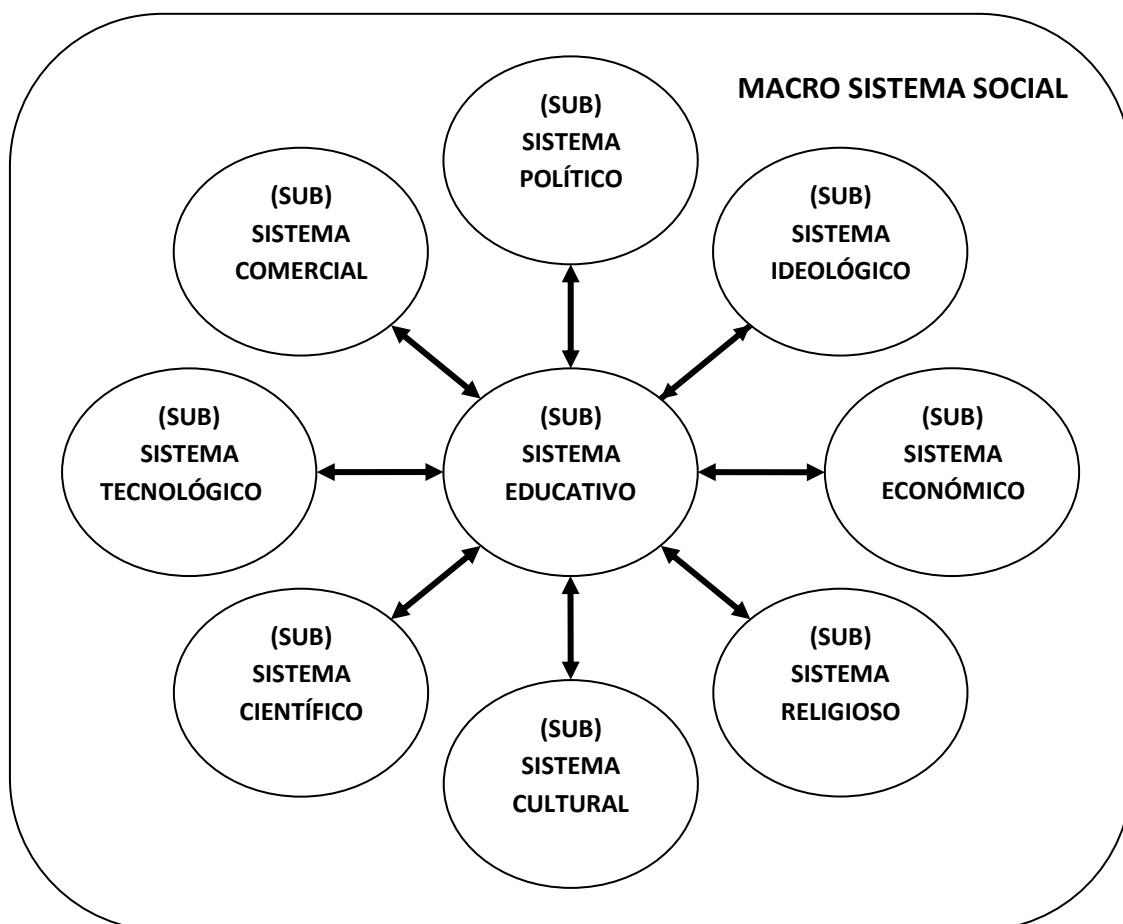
MACRO SISTEMA SOCIAL

(SUB) SISTEMA POLÍTICO

(SUB) SISTEMA COMERCIAL

(SUB) SISTEMA IDEOLÓGICO

(SUB) SISTEMA TECNOLÓGICO

(SUB) SISTEMA EDUCATIVO

(SUB) SISTEMA ECONÓMICO

(SUB) SISTEMA CIENTÍFICO

(SUB) SISTEMA CULTURAL

(SUB) SISTEMA RELIGIOSO